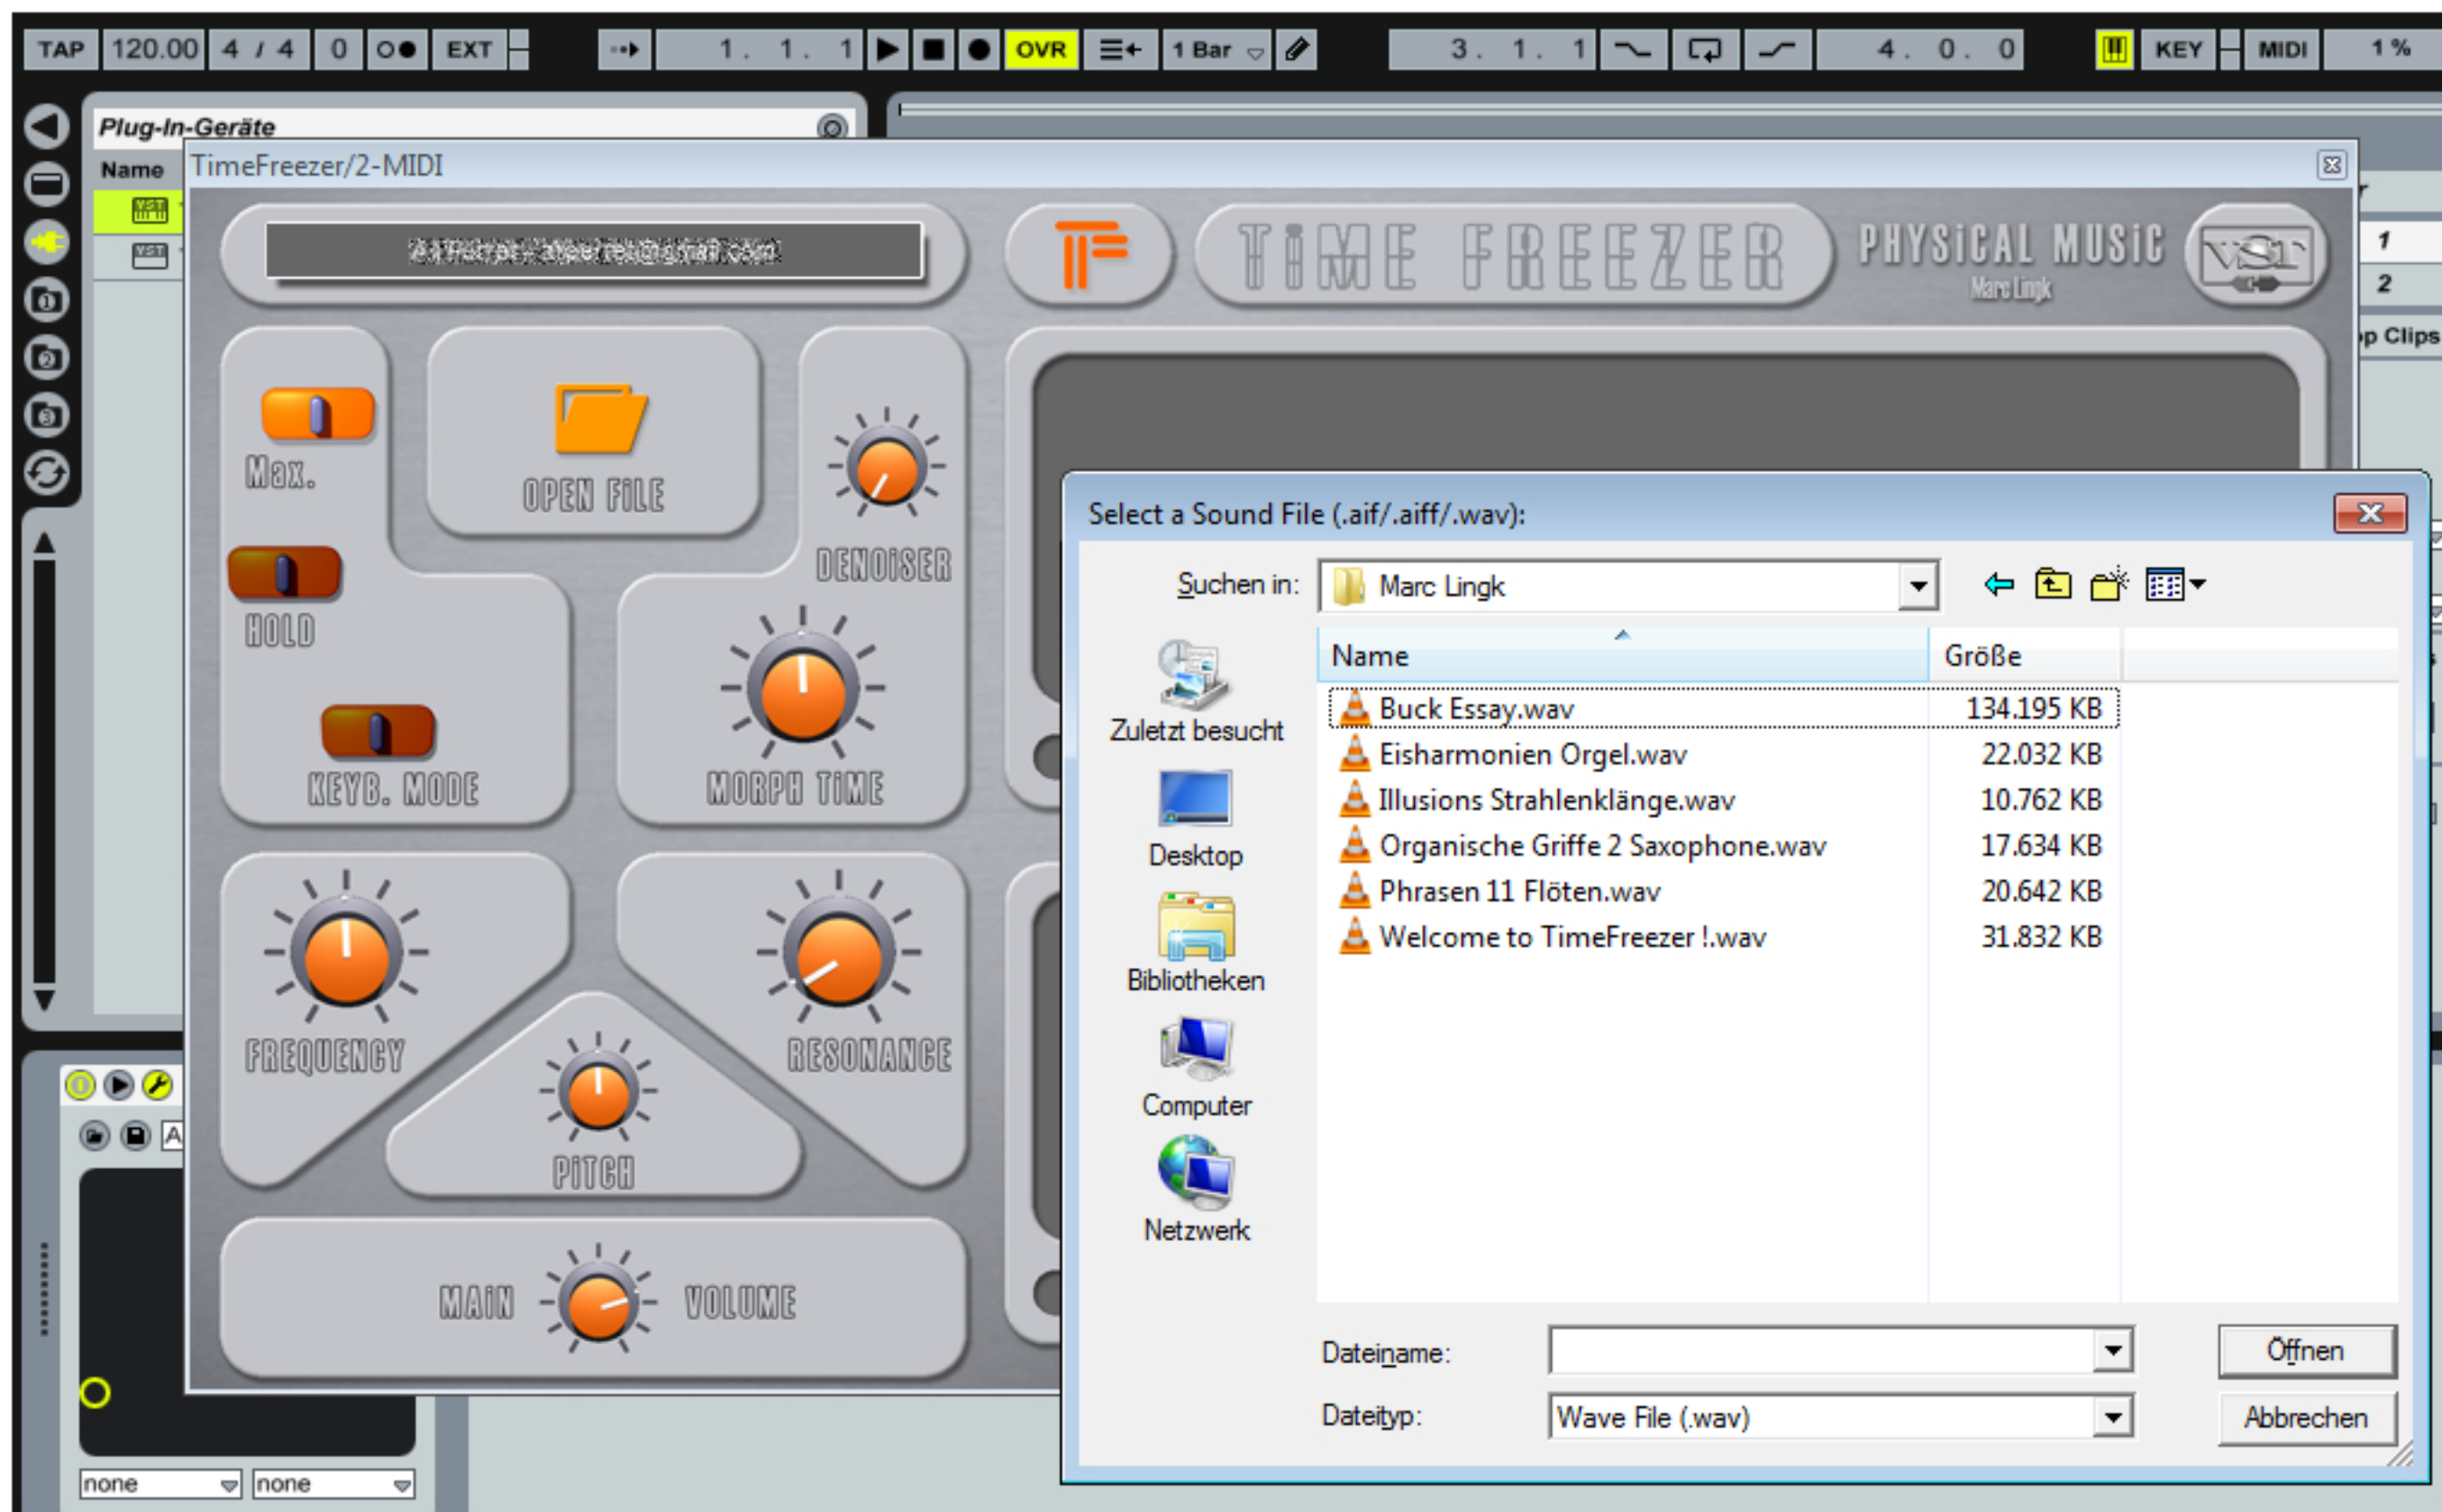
TAP 120.00 4 / 4 0 EXT 1 . 1 . 1 OVR 1 Bar 3 . 1 . 1 4 . 0 . 0 KEY MIDI 1 %

Plug-In-Geräte

Name

TimeFreezer/2-MIDI

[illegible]

TIME FREEZER

PHYSICAL MUSIC
Marc Lingk

VST

Max.

OPEN FILE

DENOISER

HOLD

KEYB. MODE

MORPH TIME

FREQUENCY

RESONANCE

PITCH

MAIN VOLUME

1
2
p Clips

A

none none

Select a Sound File (.aif/.aiff/.wav):

Suchen in: Marc Lingk

Zuletzt besucht
Desktop
Bibliotheken
Computer
Netzwerk

| Name | Größe |
|---|---|
| Buck Essay.wav | 134.195 KB |
| Eisharmonien Orgel.wav | 22.032 KB |
| Illusions Strahlenklänge.wav | 10.762 KB |
| Organische Griffe 2 Saxophone.wav | 17.634 KB |
| Phrasen 11 Flöten.wav | 20.642 KB |
| Welcome to TimeFreezer !.wav | 31.832 KB |

Dateiname:
Dateityp: Wave File (.wav)

Öffnen
Abbrechen